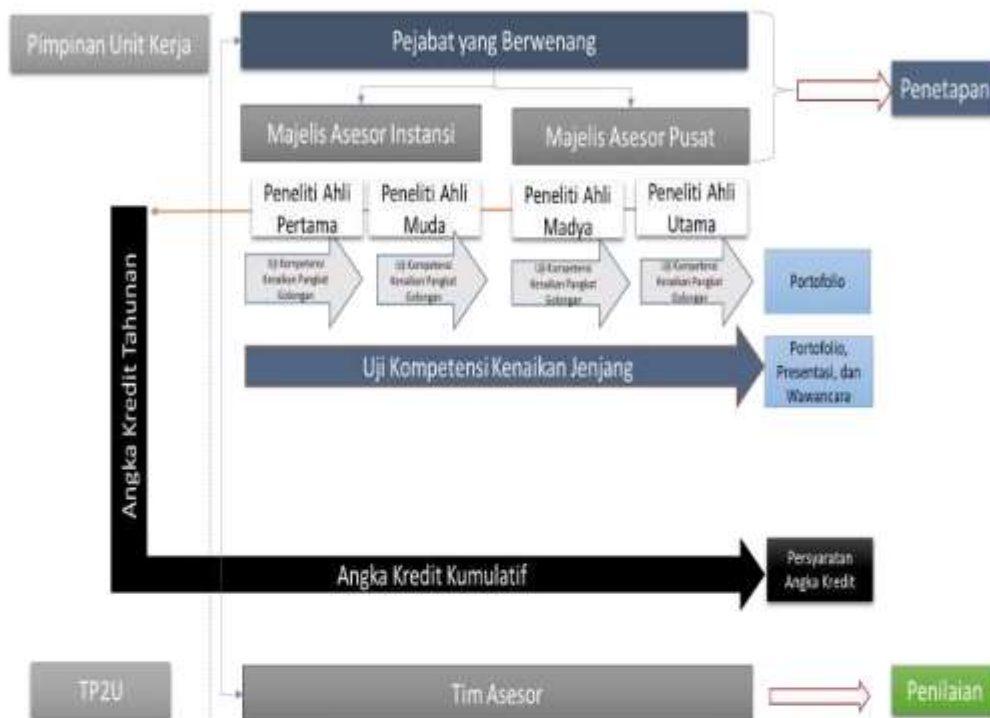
Pimpinan Unit Kerja

Pejabat yang Berwenang

Penetapan

Majelis Asesor Instansi

Majelis Asesor Pusat

Angka Kredit Tahunan

Peneliti Ahli Pertama

Peneliti Ahli Muda

Peneliti Ahli Madya

Peneliti Ahli Utama

Uji Kompetensi Kenaikan Pangkat Golongan

Uji Kompetensi Kenaikan Pangkat Golongan

Uji Kompetensi Kenaikan Pangkat Golongan

Uji Kompetensi Kenaikan Pangkat Golongan

Portofolio

Uji Kompetensi Kenaikan Jenjang

Portofolio, Presentasi, dan Wawancara

Angka Kredit Kumulatif

Persyaratan Angka Kredit

TP2U

Tim Asesor

Penilaian